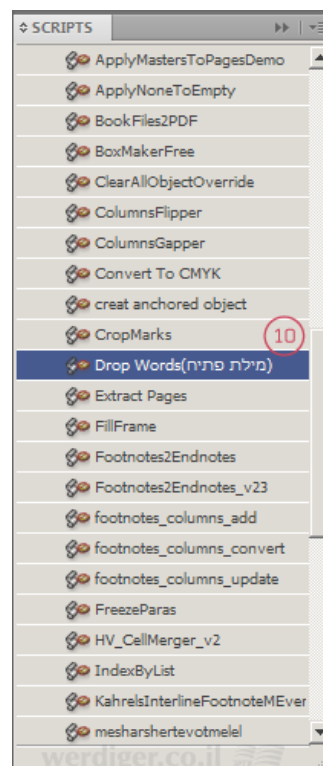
SCRIPTS

ApplyMastersToPagesDemo
ApplyNoneToEmpty
BookFiles2PDF
BoxMakerFree
ClearAllObjectOverride
ColumnsFlipper
ColumnsGapper
Convert To CMYK
creat anchored object
CropMarks
10
Drop Words(מילת פתיח)
Extract Pages
FillFrame
Footnotes2Endnotes
Footnotes2Endnotes_v23
footnotes_columns_add
footnotes_columns_convert
footnotes_columns_update
FreezeParas
HV_CellMerger_v2
IndexByList
KahrelsInterlineFootnoteMEver
mesharshertevotmelel

werdiger.co.il